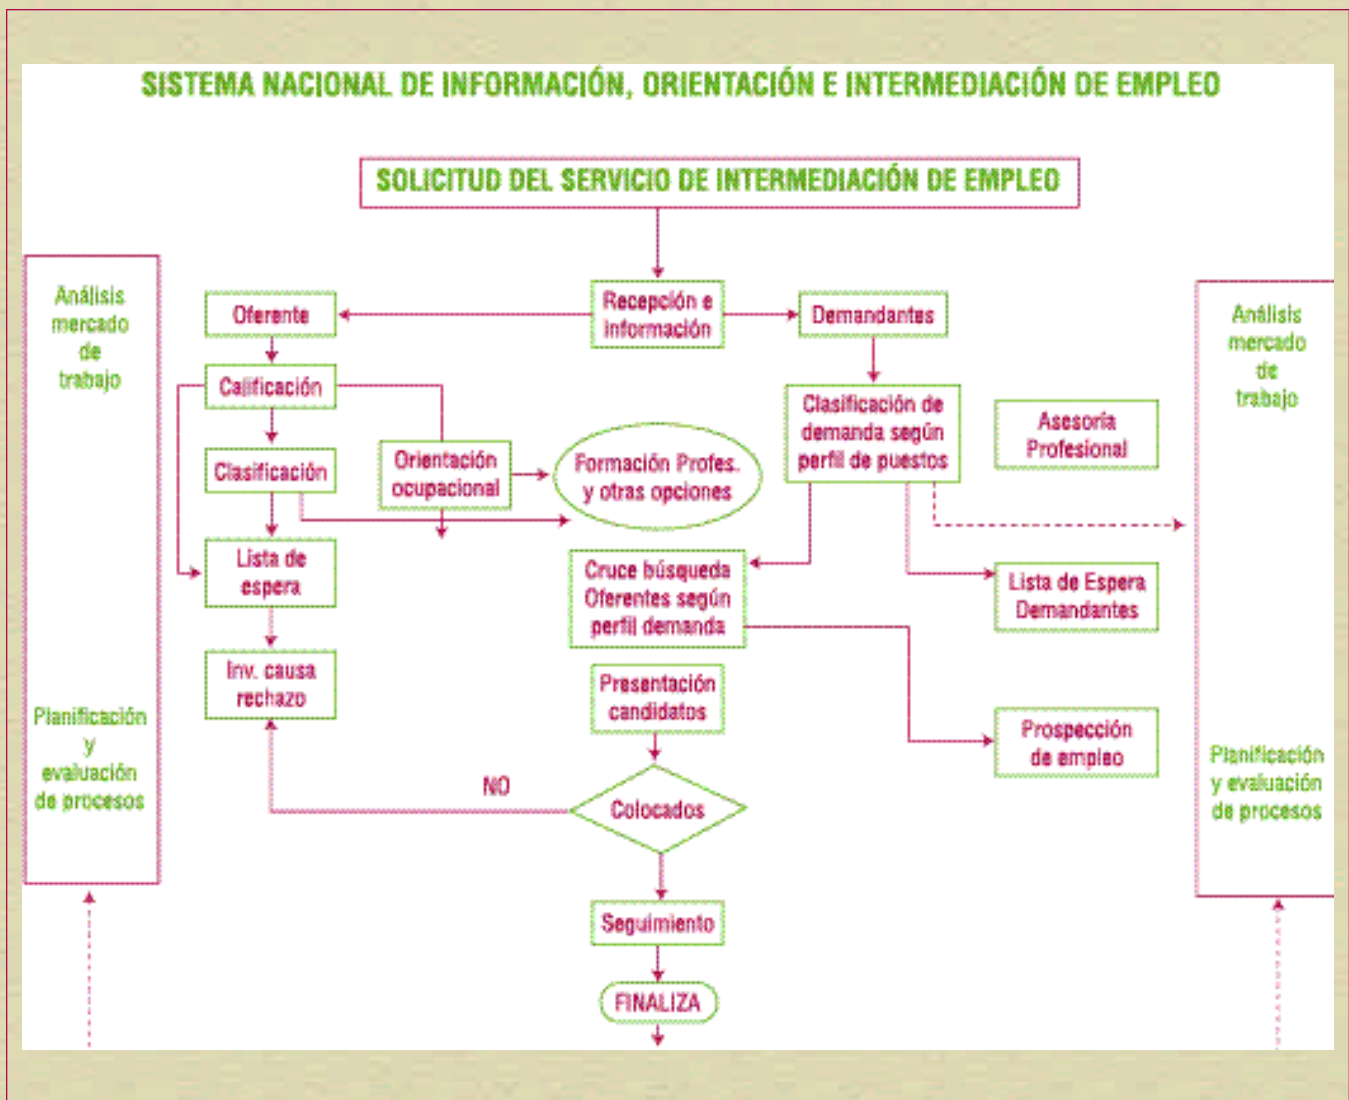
SISTEMA NACIONAL DE INFORMACIÓN, ORIENTACIÓN E INTERMEDIACIÓN DE EMPLEO

SOLICITUD DEL SERVICIO DE INTERMEDIACIÓN DE EMPLEO

Análisis mercado de trabajo

Planificación y evaluación de procesos

Recepción e información

Oferente

Demandantes

Calificación

Clasificación

Orientación ocupacional

Formación Profes. y otras opciones

Clasificación de demanda según perfil de puestos

Asesoría Profesional

Lista de espera

Cruce búsqueda Oferentes según perfil demanda

Lista de Espera Demandantes

Inv. causa rechazo

Presentación candidatos

Prospección de empleo

NO

Colocados

Seguimiento

FINALIZA

Análisis mercado de trabajo

Planificación y evaluación de procesos